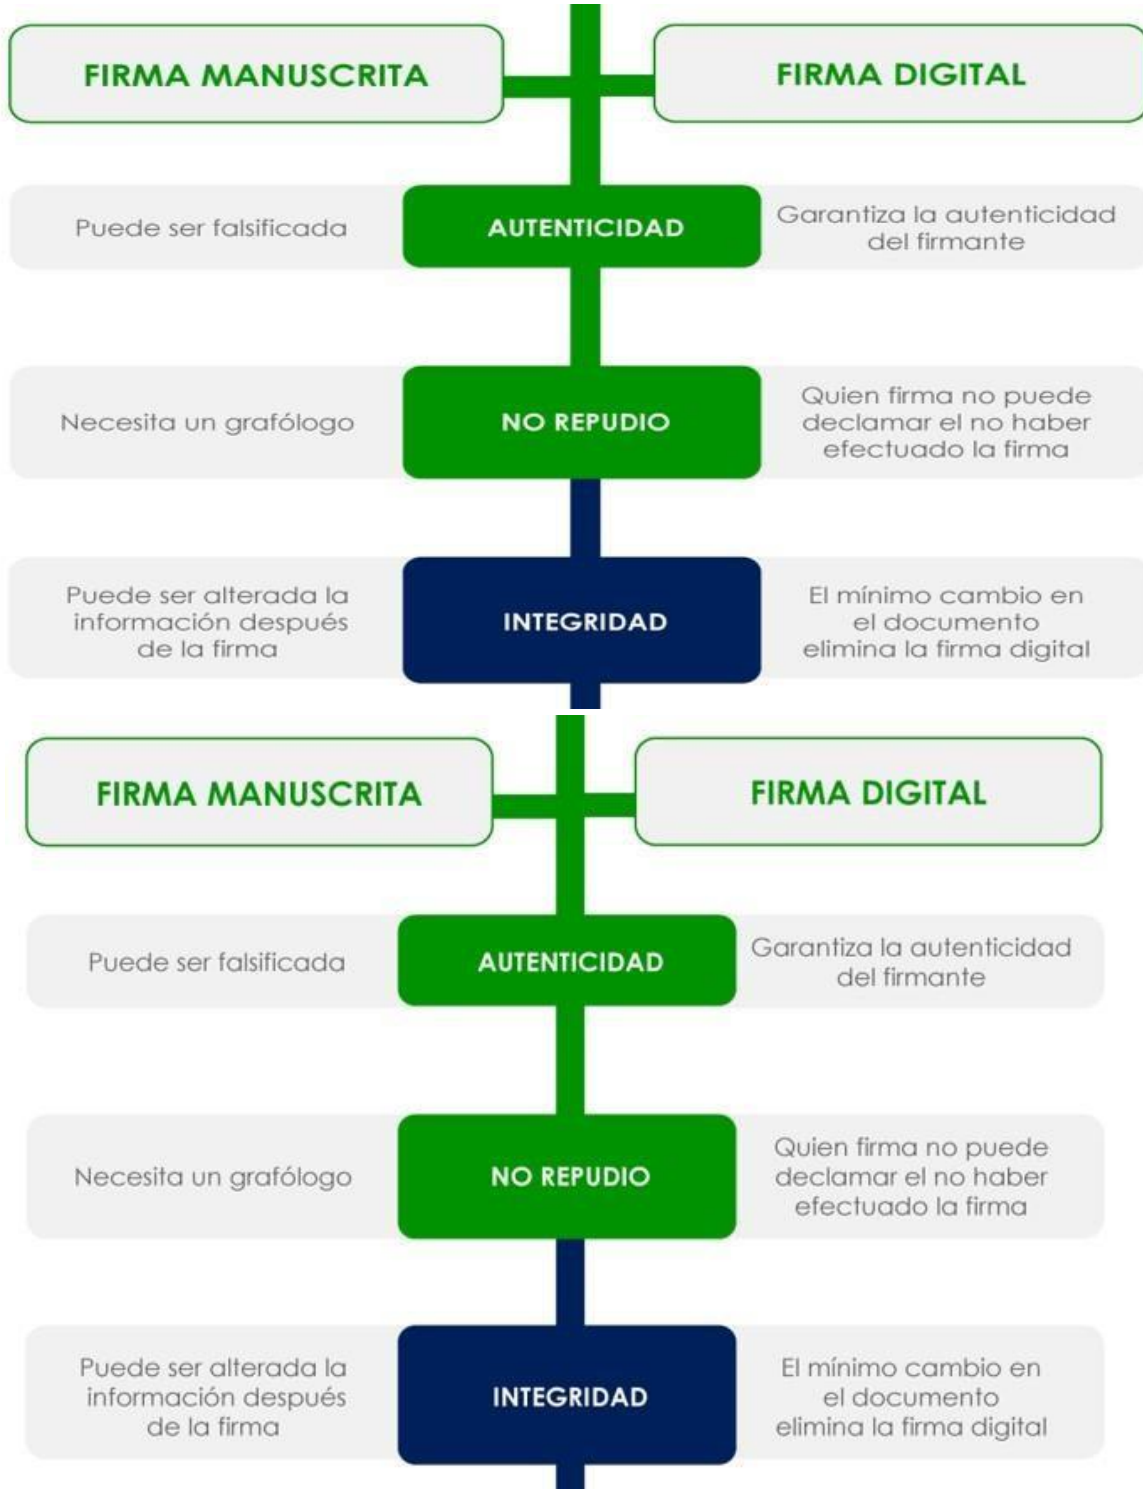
FIRMA MANUSCRITA

FIRMA DIGITAL

Puede ser falsificada

AUTENTICIDAD

Garantiza la autenticidad del firmante

Necesita un grafólogo

NO REPUDIO

Quien firma no puede declamar el no haber efectuado la firma

Puede ser alterada la información después de la firma

INTEGRIDAD

El mínimo cambio en el documento elimina la firma digital

FIRMA MANUSCRITA

FIRMA DIGITAL

Puede ser falsificada

AUTENTICIDAD

Garantiza la autenticidad del firmante

Necesita un grafólogo

NO REPUDIO

Quien firma no puede declamar el no haber efectuado la firma

Puede ser alterada la información después de la firma

INTEGRIDAD

El mínimo cambio en el documento elimina la firma digital